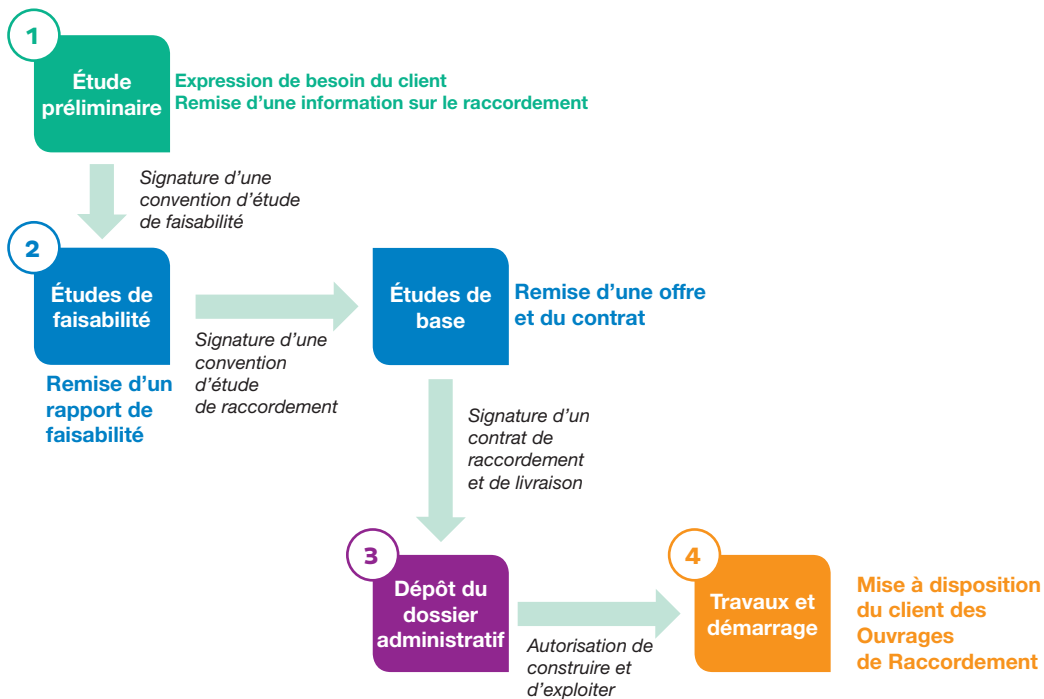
1

Étude préliminaire

Expression de besoin du client
Remise d'une information sur le raccordement

Signature d'une convention d'étude de faisabilité

2

Études de faisabilité

Remise d'un rapport de faisabilité

Signature d'une convention d'étude de raccordement

Études de base

Remise d'une offre et du contrat

Signature d'un contrat de raccordement et de livraison

3

Dépôt du dossier administratif

Autorisation de construire et d'exploiter

4

Travaux et démarrage

Mise à disposition du client des Ouvrages de Raccordement